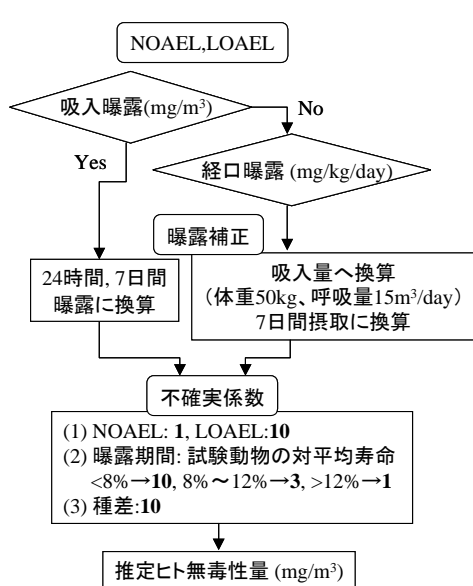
NOAEL,LOAEL

吸入曝露(mg/m$^3$)

No

Yes

経口曝露 (mg/kg/day)

曝露補正

24時間, 7日間曝露に換算

吸入量へ換算
(体重50kg、呼吸量15m$^3$/day)
7日間摂取に換算

不確実係数

(1) NOAEL: **1**, LOAEL:**10**
(2) 曝露期間: 試験動物の対平均寿命
<8%→**10**, 8%〜12%→**3**, >12%→**1**
(3) 種差:**10**

推定ヒト無毒性量 (mg/m$^3$)